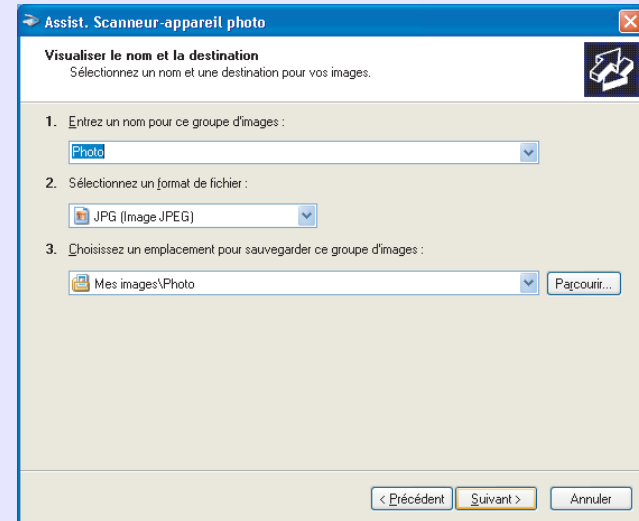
Assist. Scanneur-appareil photo

Visualiser le nom et la destination
Sélectionnez un nom et une destination pour vos images.

1. Entrez un nom pour ce groupe d'images :

Photo

2. Sélectionnez un format de fichier :

JPG (Image JPEG)

3. Choisissez un emplacement pour sauvegarder ce groupe d'images :

Mes images\Photo

Parcourir...

< Précédent

Suivant >

Annuler